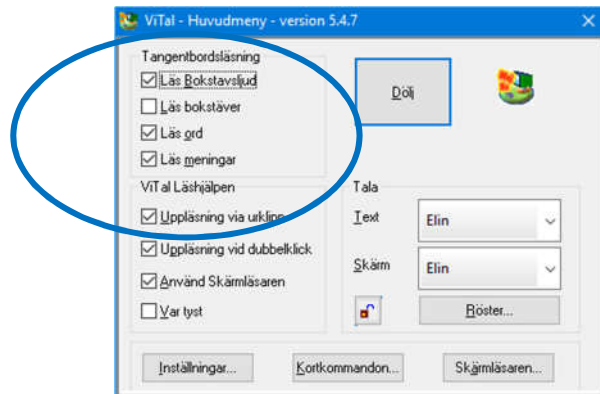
ViTal - Huvudmeny - version 5.4.7

Tangentbordsläsning
Läs Bokstavsljud
Läs bokstäver
Läs ord
Läs meningar

Dölj

ViTal Läshjälpen
Uppläsning via urklipp
Uppläsning vid dubbelklick
Använd Skärmläsaren
Var tyst

Tala
Text Elin
Skärm Elin
Röster...

Inställningar...
Kortkommandon...
Skärmläsaren...